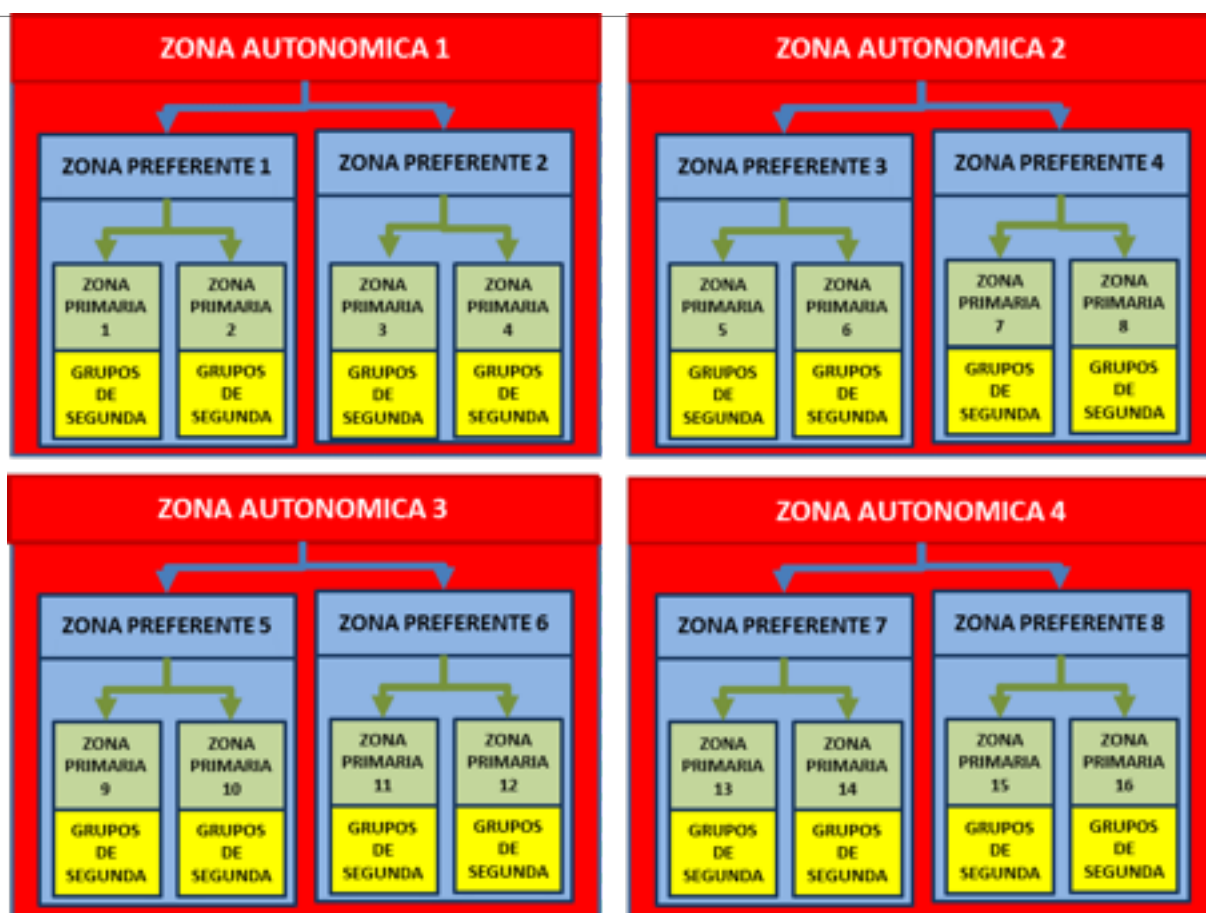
ZONA AUTONOMICA 1

ZONA PREFERENTE 1

ZONA PRIMARIA 1

GRUPOS DE SEGUNDA

ZONA PRIMARIA 2

GRUPOS DE SEGUNDA

ZONA PREFERENTE 2

ZONA PRIMARIA 3

GRUPOS DE SEGUNDA

ZONA PRIMARIA 4

GRUPOS DE SEGUNDA

ZONA AUTONOMICA 2

ZONA PREFERENTE 3

ZONA PRIMARIA 5

GRUPOS DE SEGUNDA

ZONA PRIMARIA 6

GRUPOS DE SEGUNDA

ZONA PREFERENTE 4

ZONA PRIMARIA 7

GRUPOS DE SEGUNDA

ZONA PRIMARIA 8

GRUPOS DE SEGUNDA

ZONA AUTONOMICA 3

ZONA PREFERENTE 5

ZONA PRIMARIA 9

GRUPOS DE SEGUNDA

ZONA PRIMARIA 10

GRUPOS DE SEGUNDA

ZONA PREFERENTE 6

ZONA PRIMARIA 11

GRUPOS DE SEGUNDA

ZONA PRIMARIA 12

GRUPOS DE SEGUNDA

ZONA AUTONOMICA 4

ZONA PREFERENTE 7

ZONA PRIMARIA 13

GRUPOS DE SEGUNDA

ZONA PRIMARIA 14

GRUPOS DE SEGUNDA

ZONA PREFERENTE 8

ZONA PRIMARIA 15

GRUPOS DE SEGUNDA

ZONA PRIMARIA 16

GRUPOS DE SEGUNDA